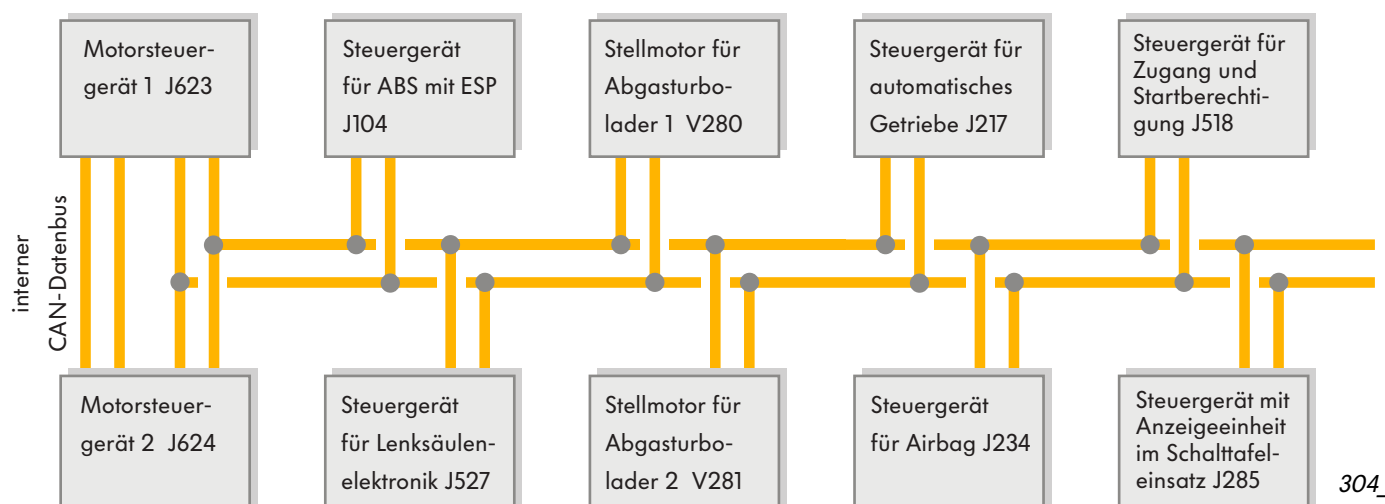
Motorsteuergerät 1 J623

Steuergerät für ABS mit ESP J104

Stellmotor für Abgasturbolader 1 V280

Steuergerät für automatisches Getriebe J217

Steuergerät für Zugang und Startberechtigung J518

interner CAN-Datenbus

Motorsteuergerät 2 J624

Steuergerät für Lenksäulenelektronik J527

Stellmotor für Abgasturbolader 2 V281

Steuergerät für Airbag J234

Steuergerät mit Anzeigeeinheit im Schalttafeleinsatz J285

304_